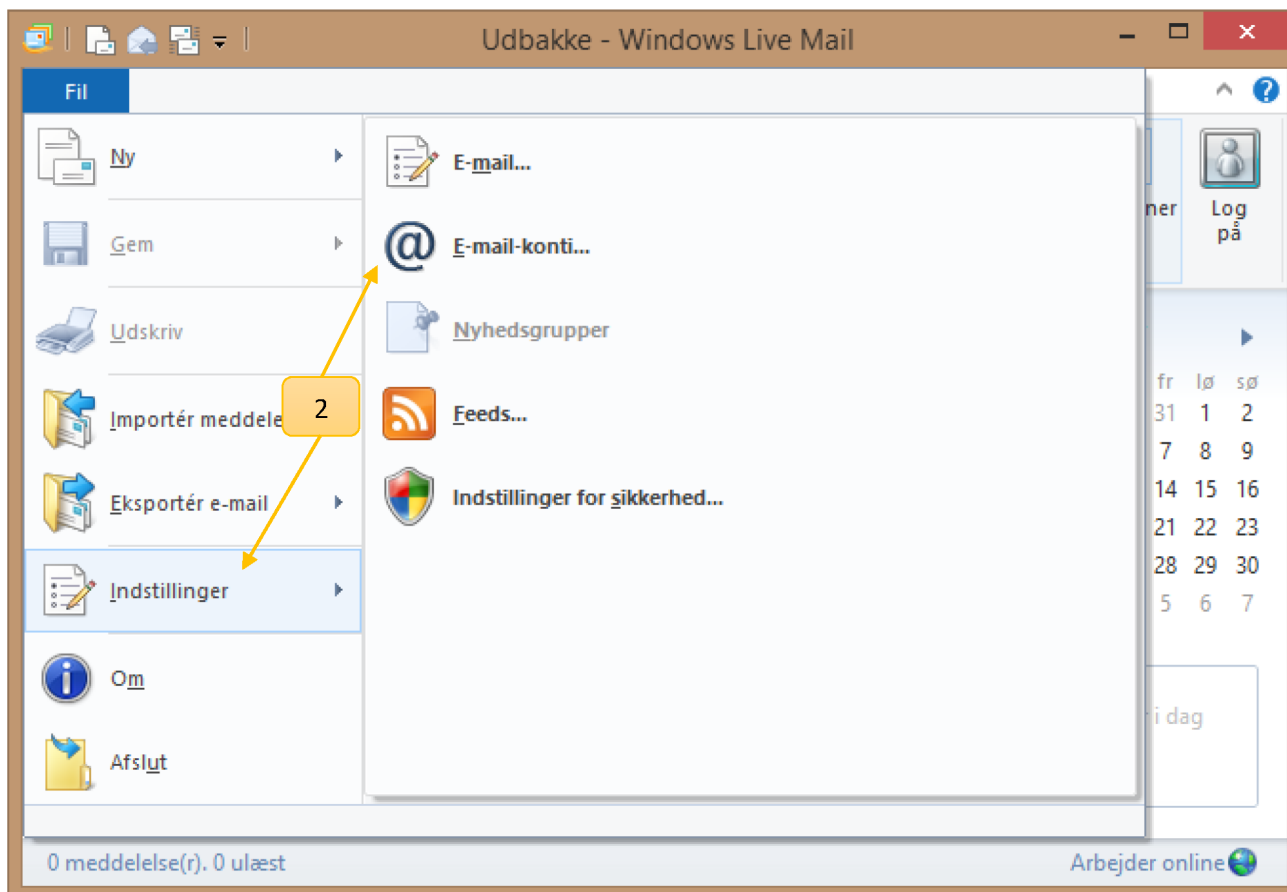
Udbakke - Windows Live Mail

Fil

Ny
Gem
Udskriv
Importér meddele
Eksportér e-mail
Indstillinger
Om
Afslut

E-mail...
E-mail-konti...
Nyhedsgrupper
Feeds...
Indstillinger for sikkerhed...

2

ner
Log på

| fr | lø | sø |
|---|---|---|
| 31 | 1 | 2 |
| 7 | 8 | 9 |
| 14 | 15 | 16 |
| 21 | 22 | 23 |
| 28 | 29 | 30 |
| 5 | 6 | 7 |

i dag

0 meddelelse(r). 0 ulæst
Arbejder online